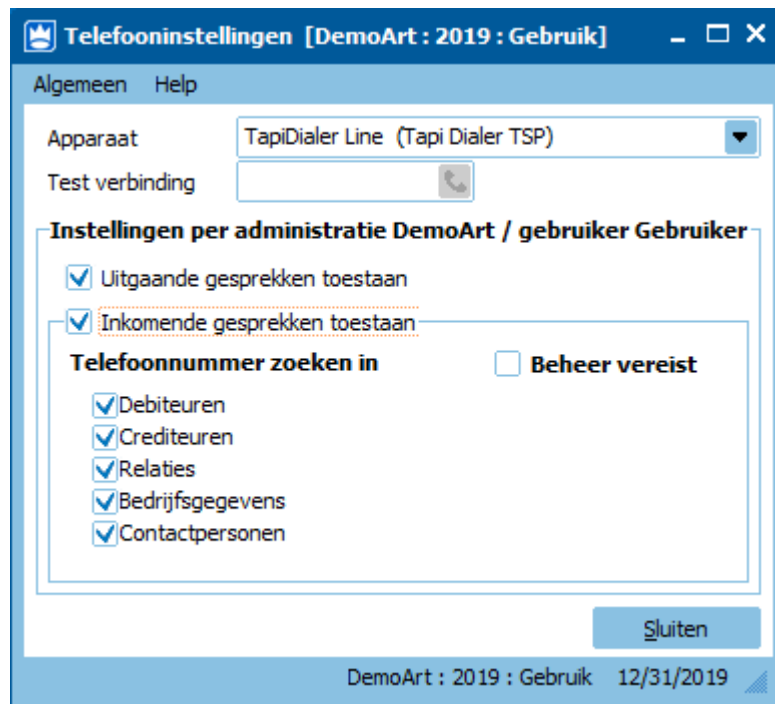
Telefooninstellingen [DemoArt : 2019 : Gebruik]

Algemeen Help

Apparaat TapiDialer Line (Tapi Dialer TSP)

Test verbinding

Instellingen per administratie DemoArt / gebruiker Gebruiker

Uitgaande gesprekken toestaan

Inkomende gesprekken toestaan

Telefoonnummer zoeken in

Beheer vereist

Debiteuren
Crediteuren
Relaties
Bedrijfsgegevens
Contactpersonen

Sluiten

DemoArt : 2019 : Gebruik 12/31/2019